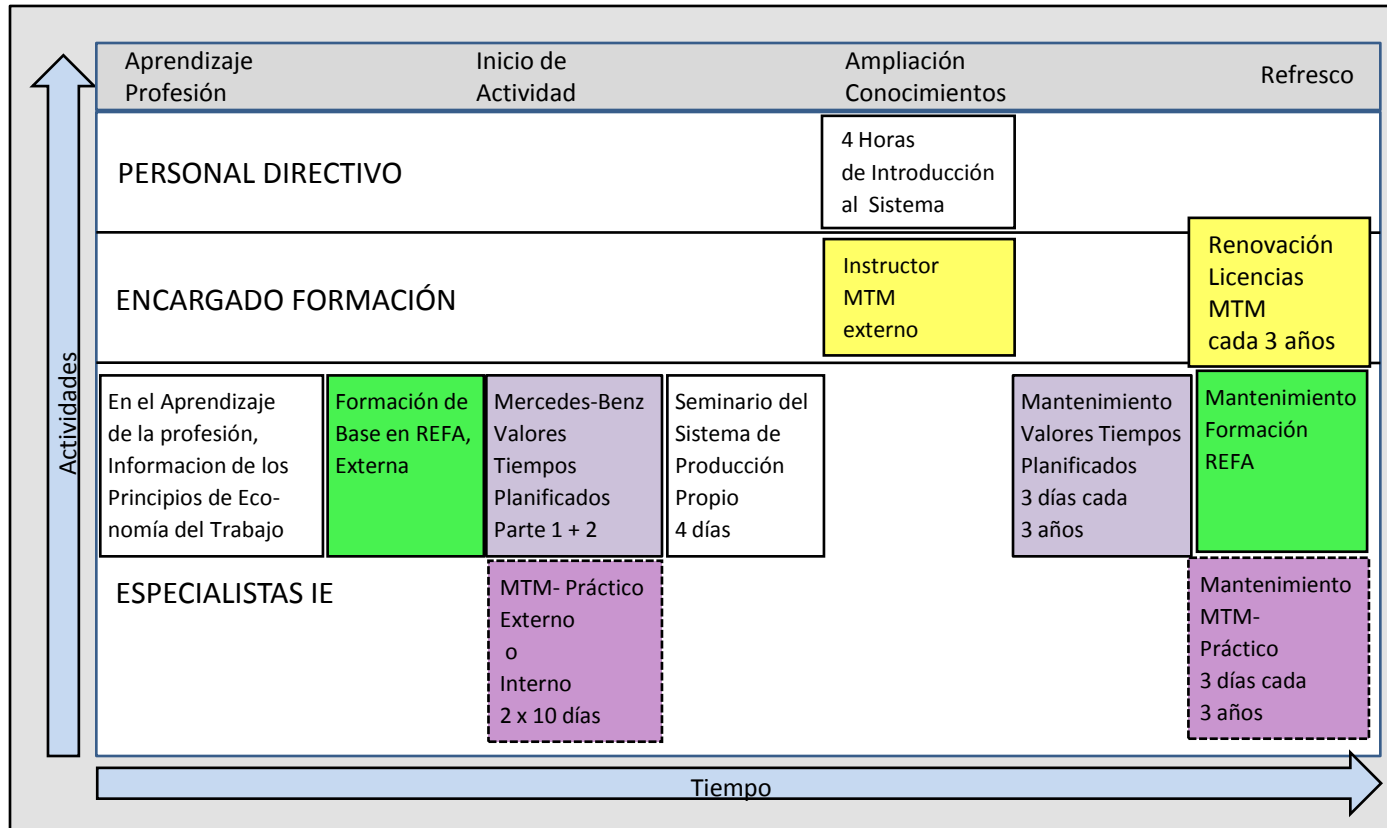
Actividades

Aprendizaje Profesión

Inicio de Actividad

Ampliación Conocimientos

Refresco

PERSONAL DIRECTIVO

4 Horas de Introducción al Sistema

ENCARGADO FORMACIÓN

Instructor MTM externo

Renovación Licencias MTM cada 3 años

En el Aprendizaje de la profesión, Informacion de los Principios de Economía del Trabajo

Formación de Base en REFA, Externa

Mercedes-Benz Valores Tiempos Planificados Parte 1 + 2

Seminario del Sistema de Producción Propio 4 días

Mantenimiento Valores Tiempos Planificados 3 días cada 3 años

Mantenimiento Formación REFA

ESPECIALISTAS IE

MTM- Práctico Externo o Interno 2 x 10 días

Mantenimiento MTM- Práctico 3 días cada 3 años

Tiempo